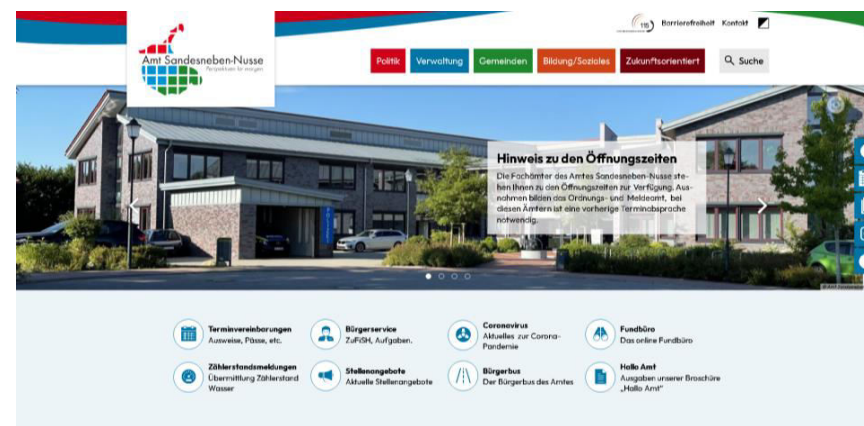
Amt Sandesneben-Nusse
Perspektiven für morgen

115 Barrierefreiheit Kontakt

Politik Verwaltung Gemeinden Bildung/Soziales Zukunftsorientiert Suche

Hinweis zu den Öffnungszeiten

Die Fachämter des Amtes Sandesneben-Nusse stehen Ihnen zu den Öffnungszeiten zur Verfügung. Ausnahmen bilden das Ordnungs- und Meldeamt, bei diesen Ämtern ist eine vorherige Terminabsprache notwendig.

Terminvereinbarungen
Ausweise, Pässe, etc.

Bürgerservice
ZuFiSH, Aufgaben.

Coronavirus
Aktuelles zur Corona-Pandemie

Fundbüro
Das online Fundbüro

Zählerstandsmeldungen
Übermittlung Zählerstand Wasser

Stellenangebote
Aktuelle Stellenangebote

Bürgerbus
Der Bürgerbus des Amtes

Hallo Amt
Ausgaben unserer Broschüre „Hallo Amt"